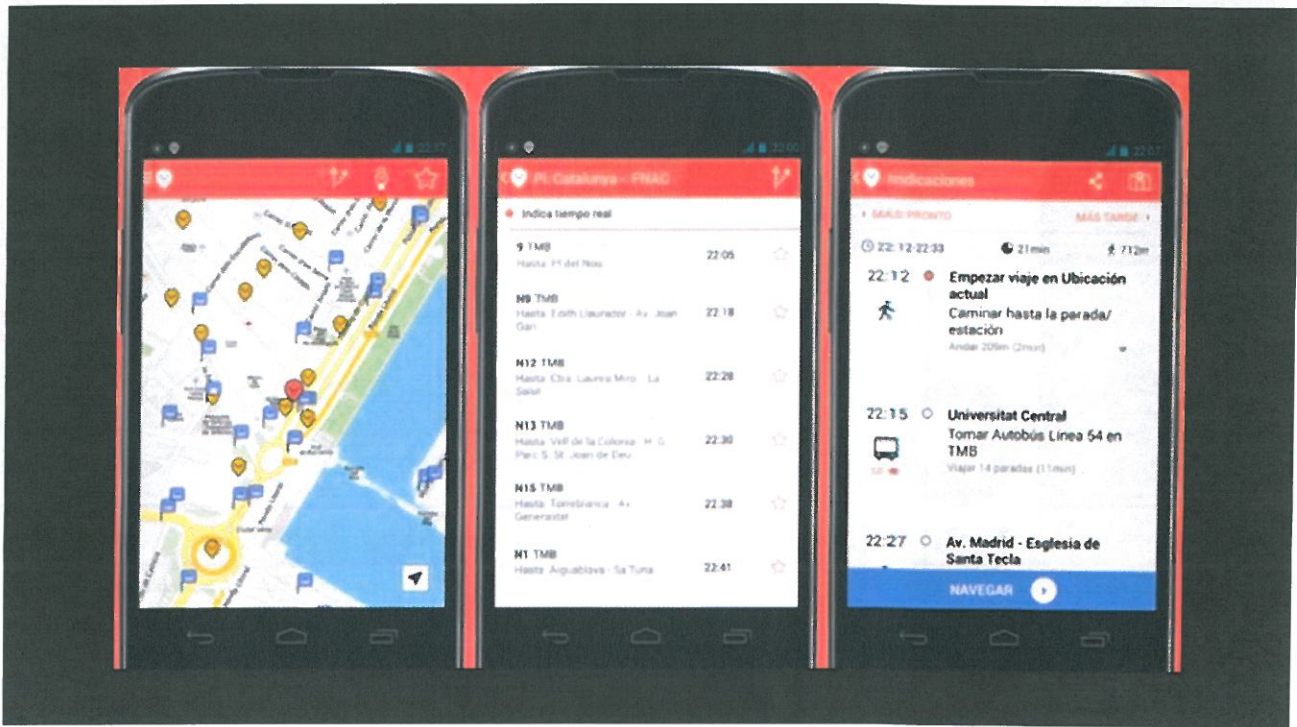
Pl. Catalunya - FNAC

Indica tiempo real

9 TMB
Hasta: Pl del Nou
22:05

N9 TMB
Hasta: Edith Llaurador - Av. Joan Gari
22:18

N12 TMB
Hasta: Ctra. Laureà Miró - La Salut
22:28

N13 TMB
Hasta: Vall de la Colonia - H. G. Parc S. St. Joan de Deu
22:30

N15 TMB
Hasta: Torreblanca - Av. Generalitat
22:38

N1 TMB
Hasta: Aiguablava - Sa Tuna
22:41

Indicaciones

MÁS PRONTO
MÁS TARDE

22:12-22:33
21min
712m

22:12
Empezar viaje en Ubicación actual
Caminar hasta la parada/estación
Andar 209m (2min)

22:15
Universitat Central
Tomar Autobús Línea 54 en TMB
Viajar 14 paradas (11min)

22:27
Av. Madrid - Església de Santa Tecla

NAVEGAR